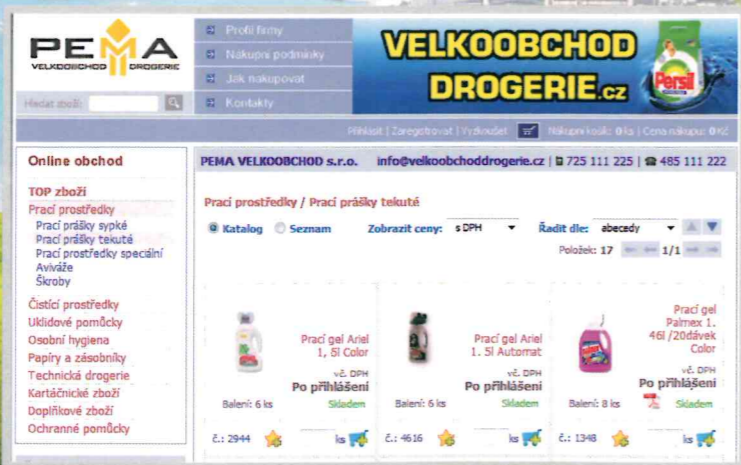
PEMA
VELKOOBCHOD DROGERIE

Hledat zboží:

Profil firmy
Nákupní podmínky
Jak nakupovat
Kontakty

VELKOOBCHOD
DROGERIE.cz

Persil

Přihlásit | Zaregistrovat | Vyzkoušet | Nákupní košík: 0 ks | Cena nákupu: 0 Kč

Online obchod

TOP zboží
Prací prostředky
Prací prášky sypké
Prací prášky tekuté
Prací prostředky speciální
Aviváže
Škroby
Čisticí prostředky
Úklidové pomůcky
Osobní hygiena
Papíry a zásobníky
Technická drogerie
Kartáčnické zboží
Doplňkové zboží
Ochranné pomůcky

PEMA VELKOOBCHOD s.r.o. info@velkoobchoddrogerie.cz | 725 111 225 | 485 111 222

Prací prostředky / Prací prášky tekuté

Katalog Seznam Zobrazit ceny: s DPH Řadit dle: abecedy

Položek: 17 1/1

Prací gel Ariel 1, 5l Color
vč. DPH
Po přihlášení
Balení: 6 ks Skladem
č.: 2944 ks

Prací gel Ariel 1, 5l Automat
vč. DPH
Po přihlášení
Balení: 6 ks Skladem
č.: 4616 ks

Prací gel Palmex 1, 46l /20dávek Color
vč. DPH
Po přihlášení
Balení: 8 ks Skladem
č.: 1348 ks